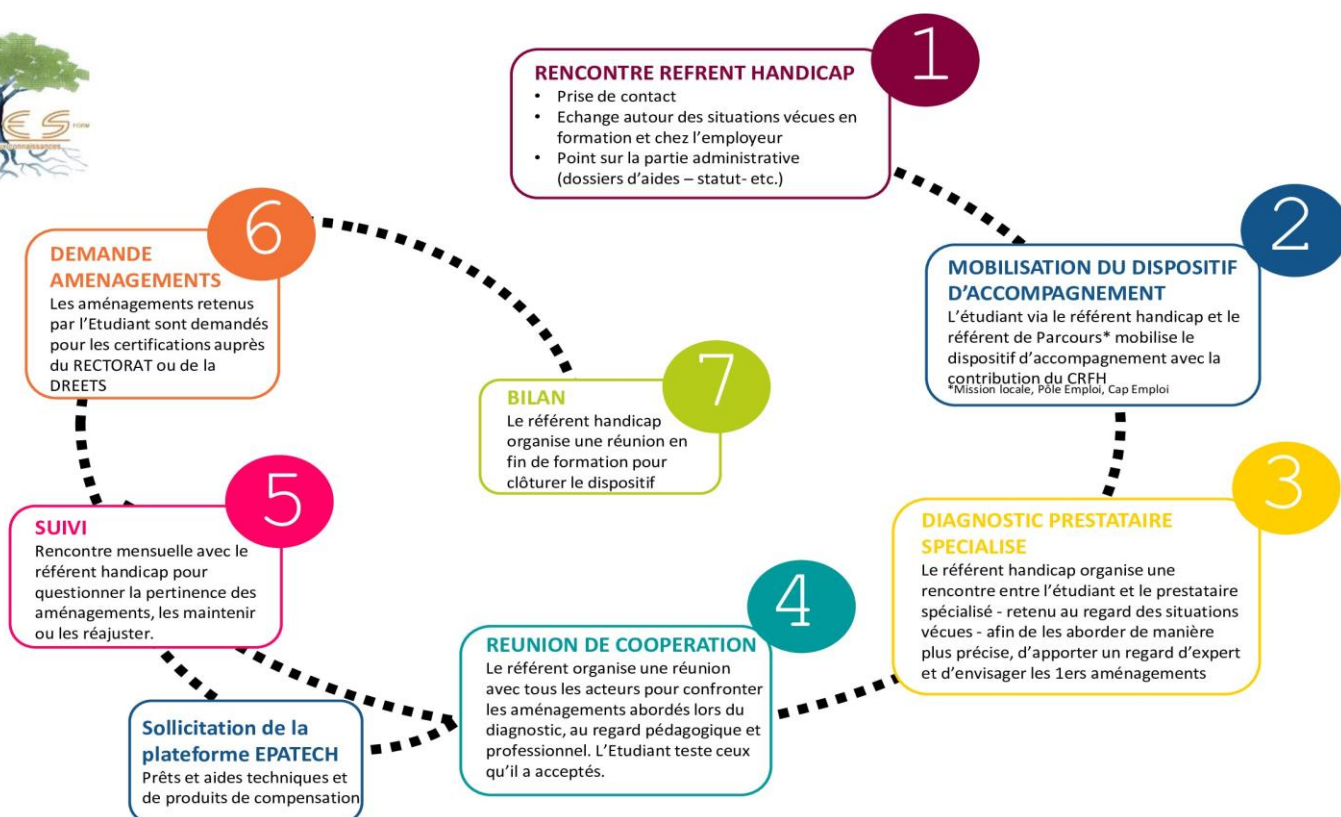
ES FORM
connaissances

1
RENCONTRE REFRENT HANDICAP
• Prise de contact
• Echange autour des situations vécues en formation et chez l'employeur
• Point sur la partie administrative (dossiers d'aides – statut- etc.)

2
MOBILISATION DU DISPOSITIF D'ACCOMPAGNEMENT
L'étudiant via le référent handicap et le référent de Parcours* mobilise le dispositif d'accompagnement avec la contribution du CRFH
*Mission locale, Pôle Emploi, Cap Emploi

3
DIAGNOSTIC PRESTATAIRE SPECIALISE
Le référent handicap organise une rencontre entre l'étudiant et le prestataire spécialisé - retenu au regard des situations vécues - afin de les aborder de manière plus précise, d'apporter un regard d'expert et d'envisager les 1ers aménagements

4
REUNION DE COOPERATION
Le référent organise une réunion avec tous les acteurs pour confronter les aménagements abordés lors du diagnostic, au regard pédagogique et professionnel. L'Etudiant teste ceux qu'il a acceptés.

Sollicitation de la plateforme EPATECH
Prêts et aides techniques et de produits de compensation

5
SUIVI
Rencontre mensuelle avec le référent handicap pour questionner la pertinence des aménagements, les maintenir ou les réajuster.

6
DEMANDE AMENAGEMENTS
Les aménagements retenus par l'Etudiant sont demandés pour les certifications auprès du RECTORAT ou de la DREETS

7
BILAN
Le référent handicap organise une réunion en fin de formation pour clôturer le dispositif